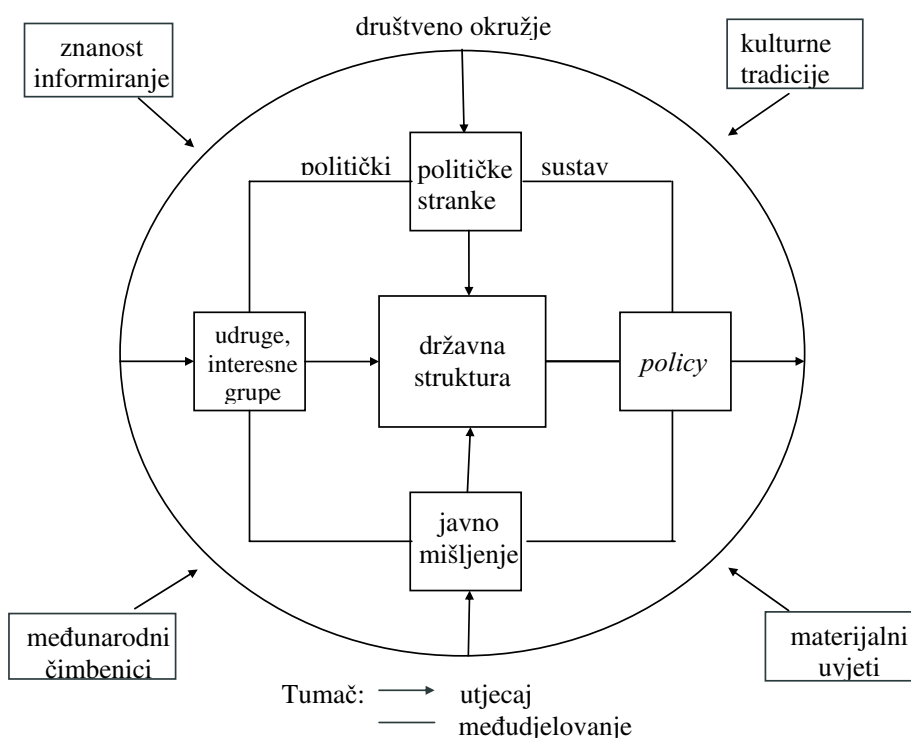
društveno okružje

znanost informiranje

kulturne tradicije

politički

političke stranke

sustav

udruge, interesne grupe

državna struktura

*policy*

javno mišljenje

međunarodni čimbenici

materijalni uvjeti

Tumač: → utjecaj
— međudjelovanje